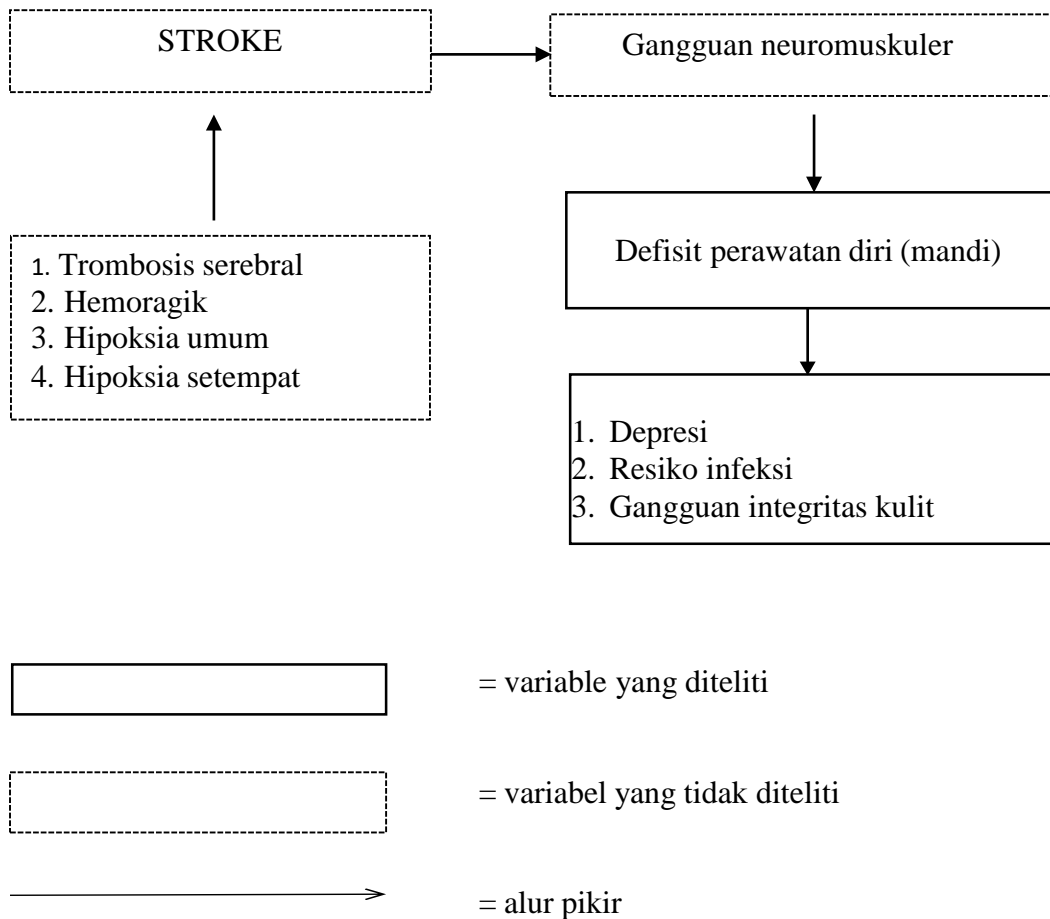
STROKE

Gangguan neuromuskuler

1. Trombosis serebral
2. Hemoragik
3. Hipoksia umum
4. Hipoksia setempat

Defisit perawatan diri (mandi)

1. Depresi
2. Resiko infeksi
3. Gangguan integritas kulit

= variable yang diteliti

= variabel yang tidak diteliti

= alur pikir